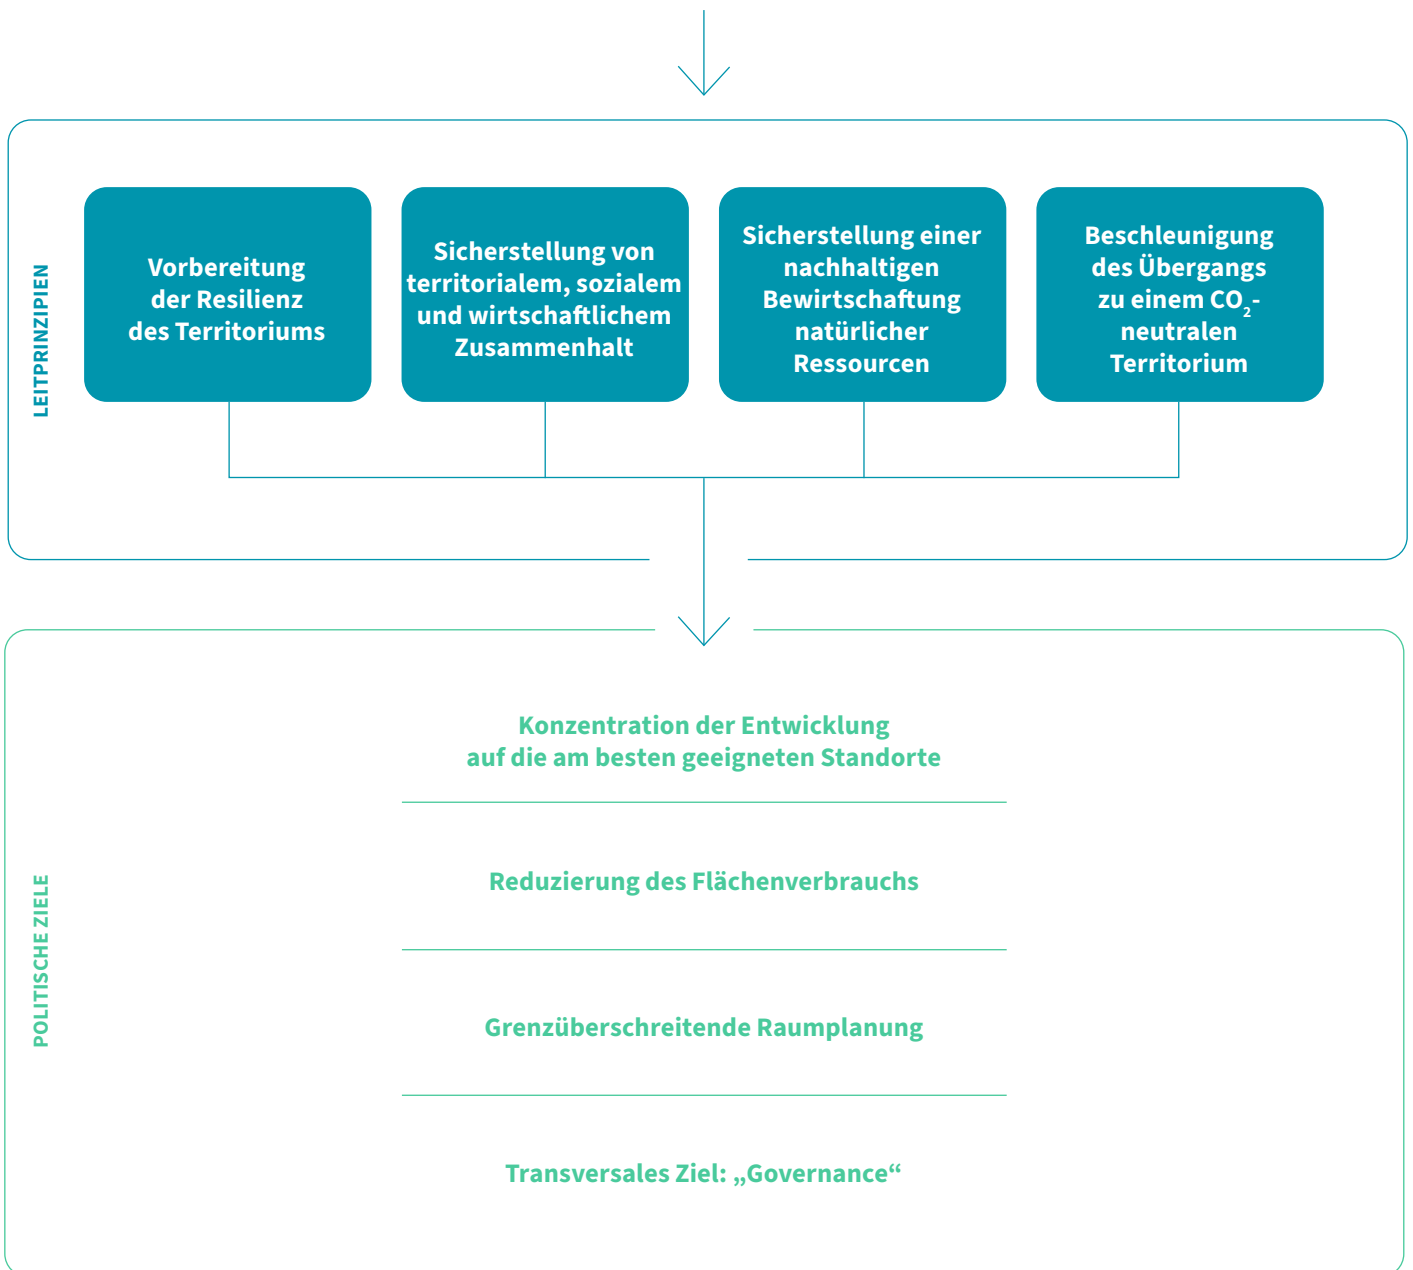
LEITPRINZIPIEN

Vorbereitung der Resilienz des Territoriums

Sicherstellung von territorialem, sozialem und wirtschaftlichem Zusammenhalt

Sicherstellung einer nachhaltigen Bewirtschaftung natürlicher Ressourcen

Beschleunigung des Übergangs zu einem $CO_2$-neutralen Territorium

POLITISCHE ZIELE

Konzentration der Entwicklung auf die am besten geeigneten Standorte

Reduzierung des Flächenverbrauchs

Grenzüberschreitende Raumplanung

Transversales Ziel: „Governance“